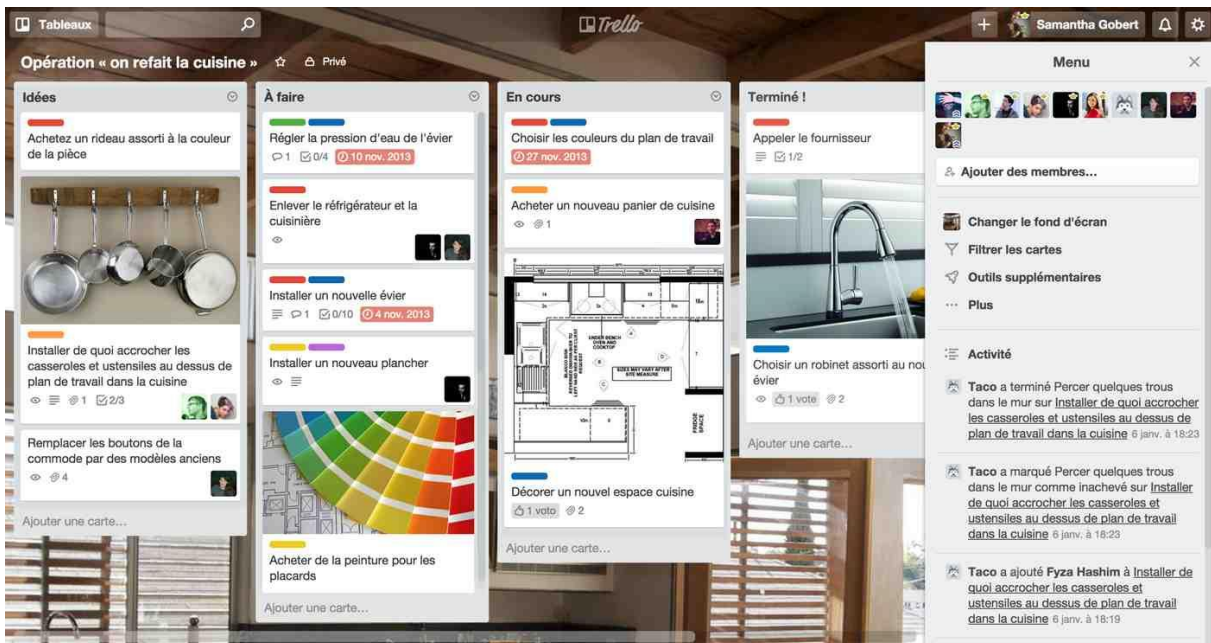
Tableaux

Trello

Samantha Gobert

Opération « on refait la cuisine » Privé

Idées

Achetez un rideau assorti à la couleur de la pièce

Installer de quoi accrocher les casseroles et ustensiles au dessus de plan de travail dans la cuisine

1 2/3

Remplacer les boutons de la commode par des modèles anciens

4

Ajouter une carte...

À faire

Régler la pression d'eau de l'évier

1 0/4 10 nov. 2013

Enlever le réfrigérateur et la cuisinière

Installer un nouvelle évier

1 0/10 4 nov. 2013

Installer un nouveau plancher

Acheter de la peinture pour les placards

Ajouter une carte...

En cours

Choisir les couleurs du plan de travail

27 nov. 2013

Acheter un nouveau panier de cuisine

1

Décorer un nouvel espace cuisine

1 vote 2

Ajouter une carte...

Terminé !

Appeler le fournisseur

1/2

Choisir un robinet assorti au nou évier

1 vote 2

Ajouter une carte...

Menu

Ajouter des membres...

Changer le fond d'écran

Filtrer les cartes

Outils supplémentaires

Plus

Activité

Taco a terminé Percer quelques trous dans le mur sur Installer de quoi accrocher les casseroles et ustensiles au dessus de plan de travail dans la cuisine 6 janv. à 18:23

Taco a marqué Percer quelques trous dans le mur comme inachevé sur Installer de quoi accrocher les casseroles et ustensiles au dessus de plan de travail dans la cuisine 6 janv. à 18:23

Taco a ajouté Fyza Hashim à Installer de quoi accrocher les casseroles et ustensiles au dessus de plan de travail dans la cuisine 6 janv. à 18:19